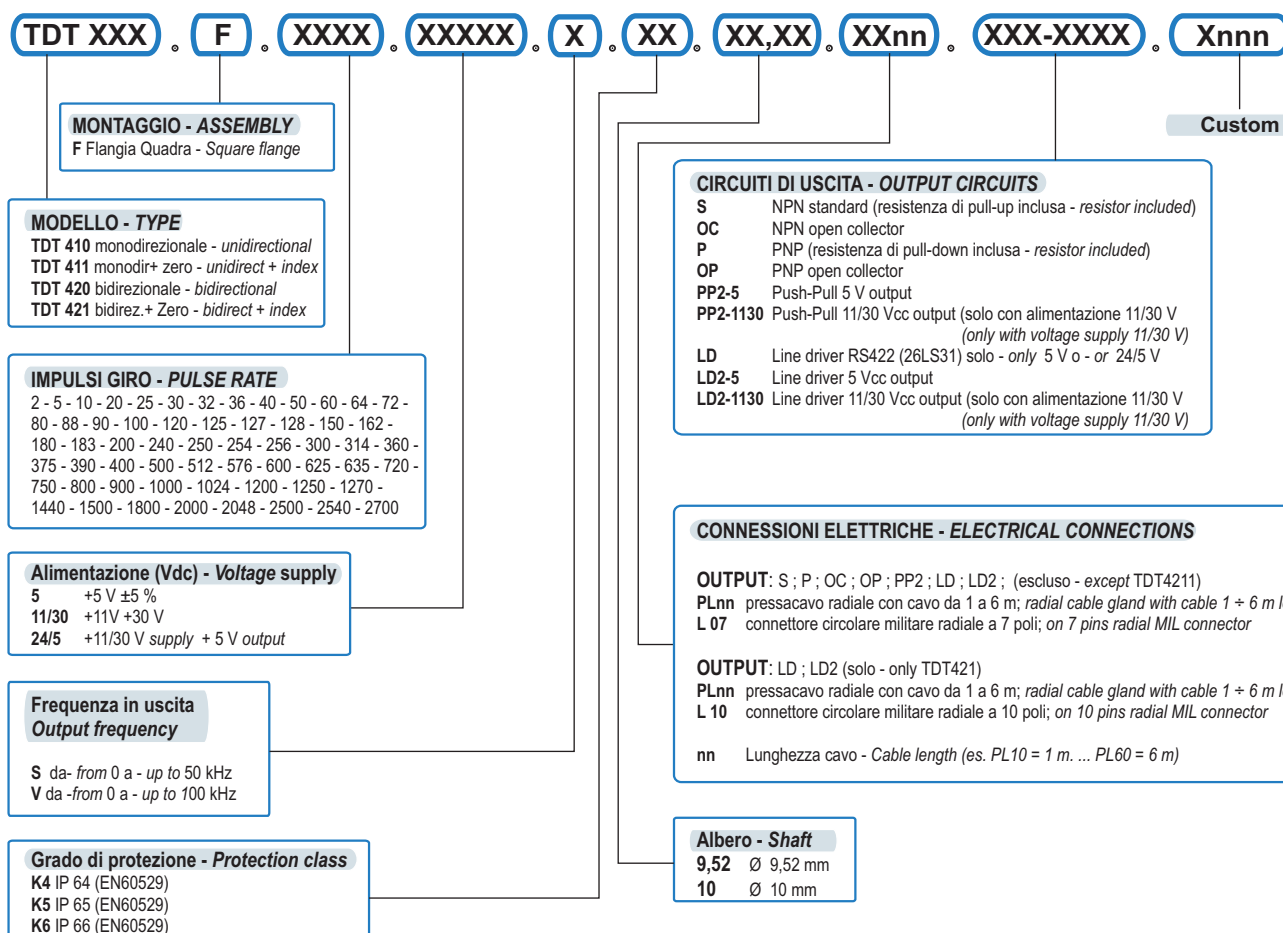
TDT XXX . F . XXXX . XXXXX . X . XX . XX,XX . XXnn . XXX-XXXX . Xnnn

MONTAGGIO - ASSEMBLY
F Flangia Quadra - Square flange

Custom

MODELLO - TYPE
TDT 410 monodirezionale - unidirectional
TDT 411 monodir+ zero - unidirect + index
TDT 420 bidirezionale - bidirectional
TDT 421 bidirez.+ Zero - bidirect + index

IMPULSI GIRO - PULSE RATE
2 - 5 - 10 - 20 - 25 - 30 - 32 - 36 - 40 - 50 - 60 - 64 - 72 - 80 - 88 - 90 - 100 - 120 - 125 - 127 - 128 - 150 - 162 - 180 - 183 - 200 - 240 - 250 - 254 - 256 - 300 - 314 - 360 - 375 - 390 - 400 - 500 - 512 - 576 - 600 - 625 - 635 - 720 - 750 - 800 - 900 - 1000 - 1024 - 1200 - 1250 - 1270 - 1440 - 1500 - 1800 - 2000 - 2048 - 2500 - 2540 - 2700

Alimentazione (Vdc) - Voltage supply
5 +5 V ±5 %
11/30 +11V +30 V
24/5 +11/30 V supply + 5 V output

Frequenza in uscita
Output frequency

S da- from 0 a - up to 50 kHz
V da -from 0 a - up to 100 kHz

Grado di protezione - Protection class
K4 IP 64 (EN60529)
K5 IP 65 (EN60529)
K6 IP 66 (EN60529)

CIRCUITI DI USCITA - OUTPUT CIRCUITS
S NPN standard (resistenza di pull-up inclusa - resistor included)
OC NPN open collector
P PNP (resistenza di pull-down inclusa - resistor included)
OP PNP open collector
PP2-5 Push-Pull 5 V output
PP2-1130 Push-Pull 11/30 Vcc output (solo con alimentazione 11/30 V (only with voltage supply 11/30 V)
LD Line driver RS422 (26LS31) solo - only 5 V o - or 24/5 V
LD2-5 Line driver 5 Vcc output
LD2-1130 Line driver 11/30 Vcc output (solo con alimentazione 11/30 V (only with voltage supply 11/30 V)

CONNESSIONI ELETTRICHE - ELECTRICAL CONNECTIONS

OUTPUT: S ; P ; OC ; OP ; PP2 ; LD ; LD2 ; (escluso - except TDT4211)
PLnn pressacavo radiale con cavo da 1 a 6 m; radial cable gland with cable 1 ÷ 6 m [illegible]
L 07 connettore circolare militare radiale a 7 poli; on 7 pins radial MIL connector

OUTPUT: LD ; LD2 (solo - only TDT421)
PLnn pressacavo radiale con cavo da 1 a 6 m; radial cable gland with cable 1 ÷ 6 m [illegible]
L 10 connettore circolare militare radiale a 10 poli; on 10 pins radial MIL connector

nn Lunghezza cavo - Cable length (es. PL10 = 1 m. ... PL60 = 6 m)

Albero - Shaft
9,52 Ø 9,52 mm
10 Ø 10 mm